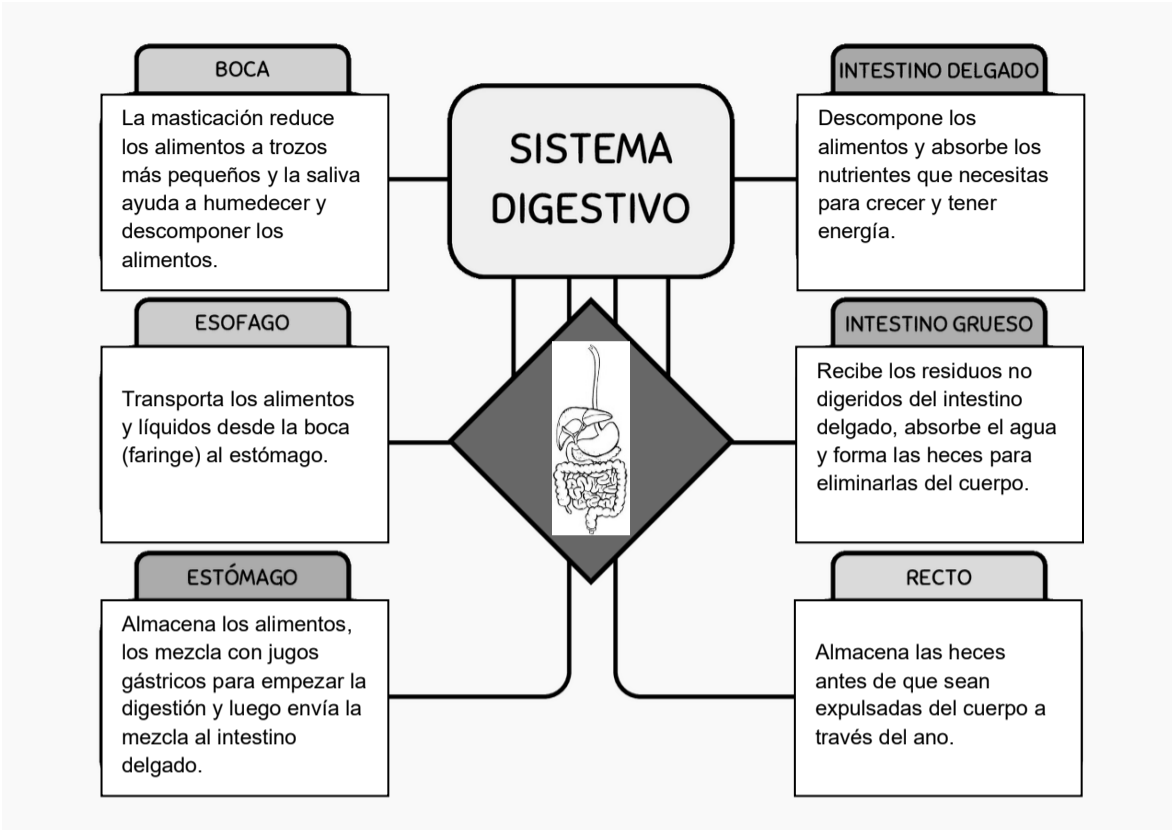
SISTEMA DIGESTIVO

BOCA

La masticación reduce los alimentos a trozos más pequeños y la saliva ayuda a humedecer y descomponer los alimentos.

ESOFAGO

Transporta los alimentos y líquidos desde la boca (faringe) al estómago.

ESTÓMAGO

Almacena los alimentos, los mezcla con jugos gástricos para empezar la digestión y luego envía la mezcla al intestino delgado.

INTESTINO DELGADO

Descompone los alimentos y absorbe los nutrientes que necesitas para crecer y tener energía.

INTESTINO GRUESO

Recibe los residuos no digeridos del intestino delgado, absorbe el agua y forma las heces para eliminarlas del cuerpo.

RECTO

Almacena las heces antes de que sean expulsadas del cuerpo a través del ano.